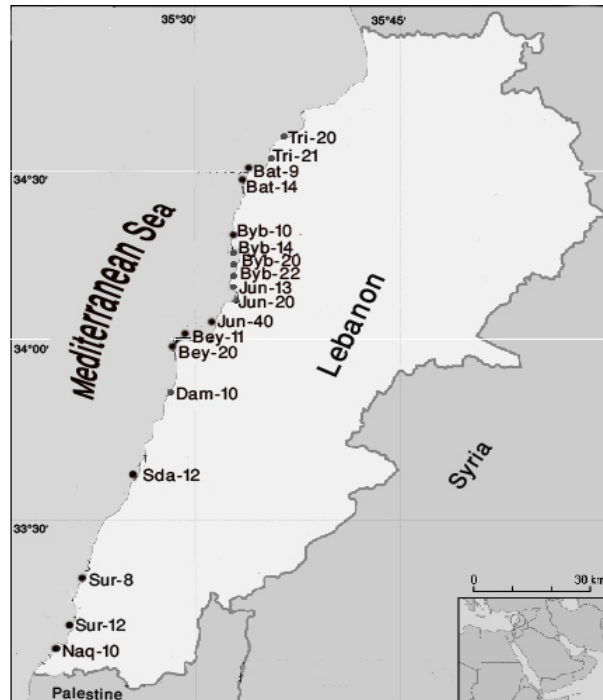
35°30′
35°45′
Tri-20
Tri-21
Bat-9
34°30′
Bat-14
Mediterranean Sea
Byb-10
Byb-14
Byb-20
Byb-22
Jun-13
Jun-20
Jun-40
Bey-11
34°00′
Bey-20
Lebanon
Dam-10
Syria
Sda-12
33°30′
0
30 km
Sur-8
Sur-12
Naq-10
Palestine